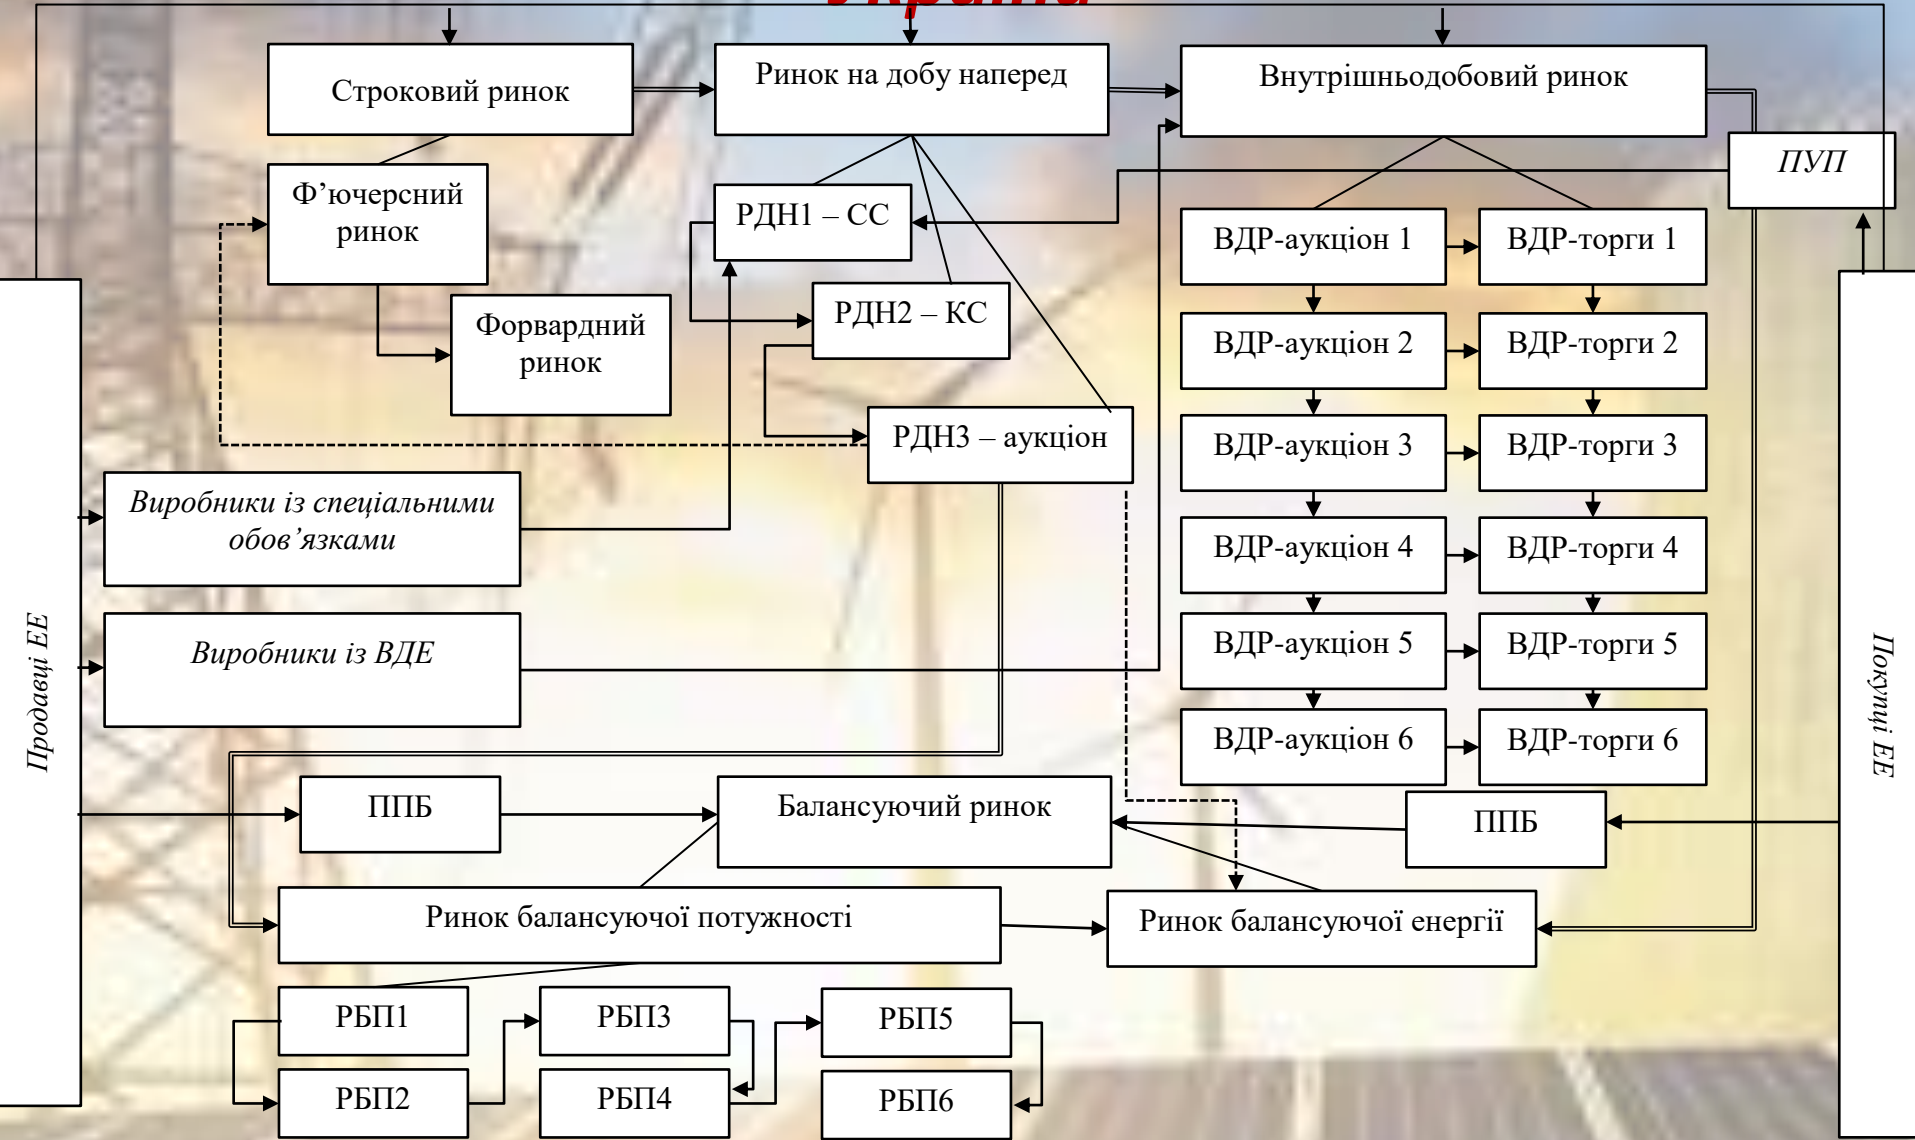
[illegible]

Строковий ринок

Ринок на добу наперед

Внутрішньодобовий ринок

ПУП

Ф’ючерсний ринок

Форвардний ринок

РДН1 – СС

РДН2 – КС

РДН3 – аукціон

ВДР-аукціон 1

ВДР-торги 1

ВДР-аукціон 2

ВДР-торги 2

ВДР-аукціон 3

ВДР-торги 3

ВДР-аукціон 4

ВДР-торги 4

ВДР-аукціон 5

ВДР-торги 5

ВДР-аукціон 6

ВДР-торги 6

Продавці ЕЕ

Покупці ЕЕ

Виробники із спеціальними обов’язками

Виробники із ВДЕ

ППБ

Балансуючий ринок

ППБ

Ринок балансуючої потужності

Ринок балансуючої енергії

РБП1

РБП3

РБП5

РБП2

РБП4

РБП6